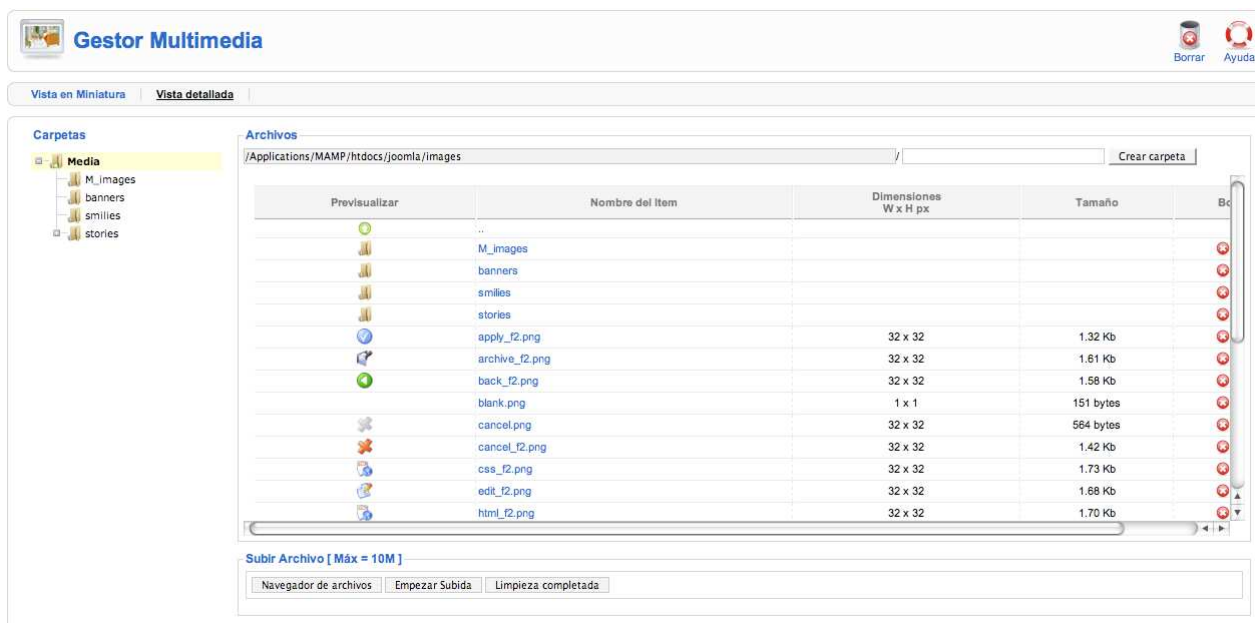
Gestor Multimedia

Borrar Ayuda

Vista en Miniatura | Vista detallada

Carpetas

Media
M_images
banners
smilies
stories

Archivos

/Applications/MAMP/htdocs/joomla/images / Crear carpeta

| Previsualizar | Nombre del item | Dimensiones W x H px | Tamaño | Bo |
|---|---|---|---|---|
| | .. | | | |
| | M_images | | | |
| | banners | | | |
| | smilies | | | |
| | stories | | | |
| | apply_f2.png | 32 x 32 | 1.32 Kb | |
| | archive_f2.png | 32 x 32 | 1.61 Kb | |
| | back_f2.png | 32 x 32 | 1.58 Kb | |
| | blank.png | 1 x 1 | 151 bytes | |
| | cancel.png | 32 x 32 | 564 bytes | |
| | cancel_f2.png | 32 x 32 | 1.42 Kb | |
| | css_f2.png | 32 x 32 | 1.73 Kb | |
| | edit_f2.png | 32 x 32 | 1.68 Kb | |
| | html_f2.png | 32 x 32 | 1.70 Kb | |

Subir Archivo [ Máx = 10M ]

Navegador de archivos | Empezar Subida | Limpieza completada